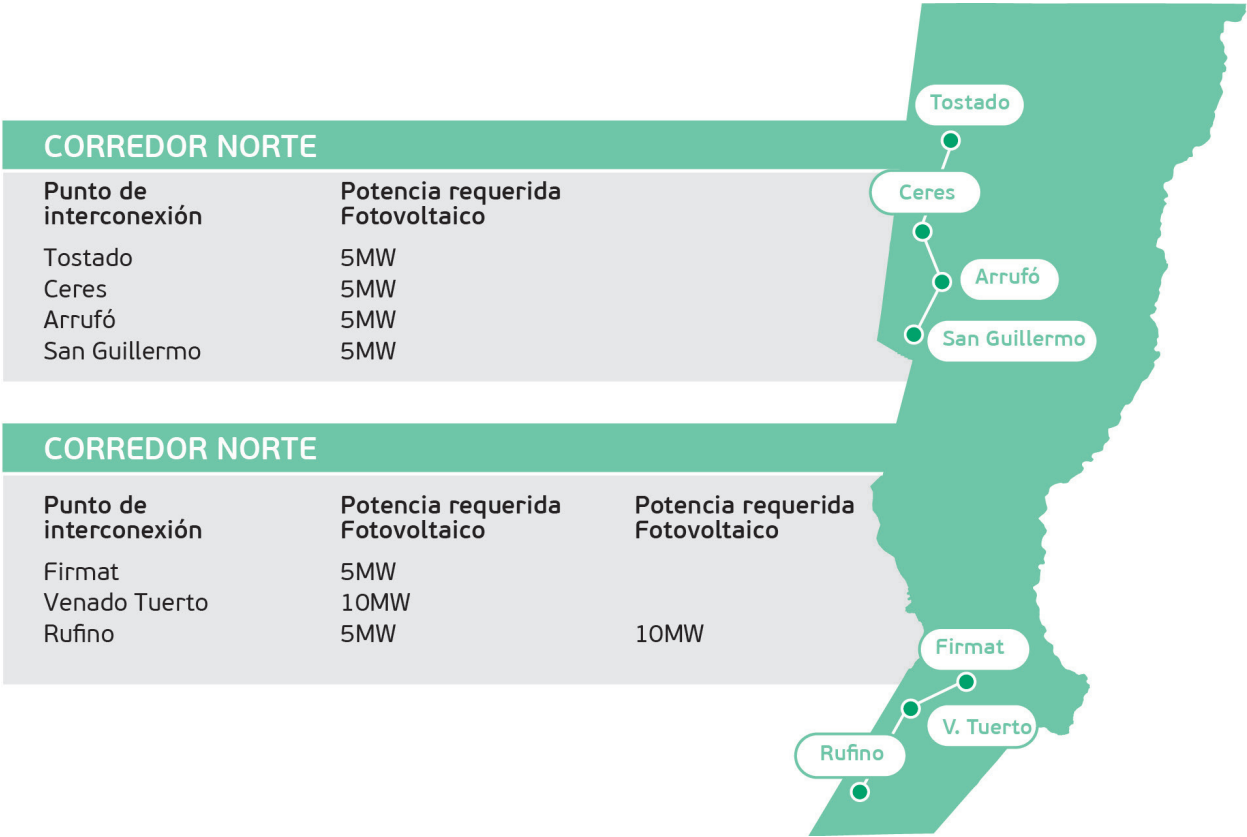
CORREDOR NORTE

| Punto de interconexión | Potencia requerida Fotovoltaico |
|---|---|
| Tostado | 5MW |
| Ceres | 5MW |
| Arrufó | 5MW |
| San Guillermo | 5MW |

CORREDOR NORTE

| Punto de interconexión | Potencia requerida Fotovoltaico | Potencia requerida Fotovoltaico |
|---|---|---|
| Firmat | 5MW | |
| Venado Tuerto | 10MW | |
| Rufino | 5MW | 10MW |

Tostado
Ceres
Arrufó
San Guillermo
Firmat
V. Tuerto
Rufino